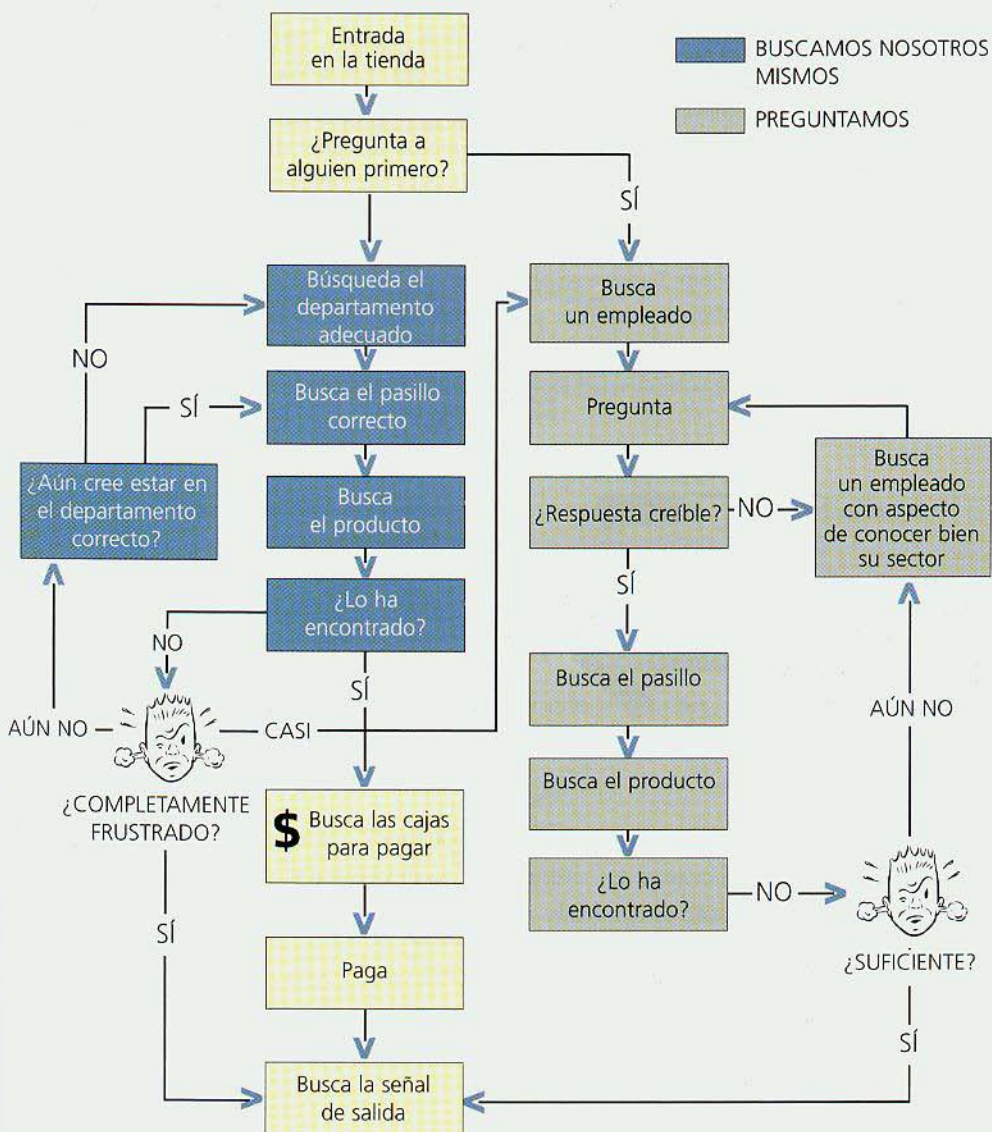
Entrada en la tienda

BUSCAMOS NOSOTROS MISMOS

PREGUNTAMOS

¿Pregunta a alguien primero?

SÍ

Búsqueda el departamento adecuado

Busca un empleado

NO

Busca el pasillo correcto

SÍ

Pregunta

¿Aún cree estar en el departamento correcto?

Busca el producto

Busca un empleado con aspecto de conocer bien su sector

¿Respuesta creíble?

NO

SÍ

¿Lo ha encontrado?

NO

SÍ

Busca el pasillo

AÚN NO

AÚN NO

CASI

¿COMPLETAMENTE FRUSTRADO?

$ Busca las cajas para pagar

Busca el producto

¿Lo ha encontrado?

NO

SÍ

Paga

¿SUFICIENTE?

SÍ

Busca la señal de salida